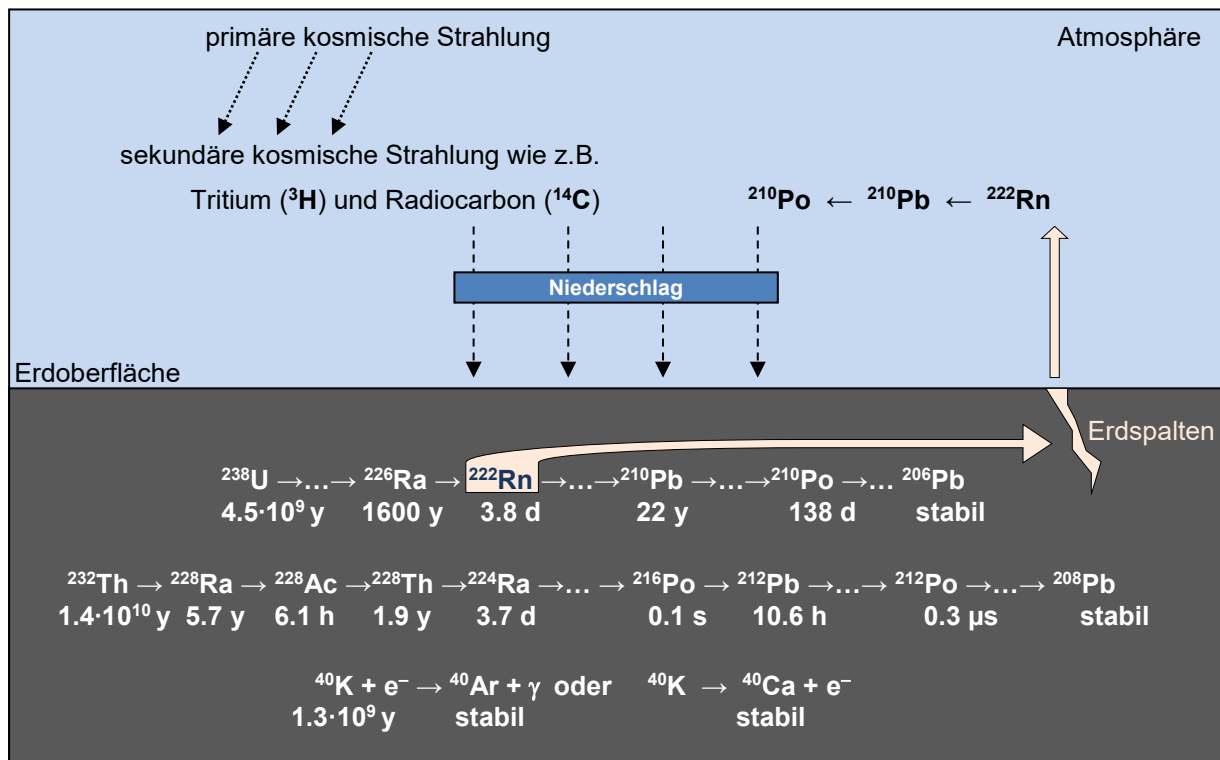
primäre kosmische Strahlung

Atmosphäre

sekundäre kosmische Strahlung wie z.B.

Tritium ($^{3}$H) und Radiocarbon ($^{14}$C)

$^{210}$Po ← $^{210}$Pb ← $^{222}$Rn

Niederschlag

Erdoberfläche

Erdspalten

$^{238}$U →…→ $^{226}$Ra → $^{222}$Rn →…→ $^{210}$Pb →…→ $^{210}$Po →… $^{206}$Pb
$4.5 \cdot 10^{9}$ y 1600 y 3.8 d 22 y 138 d stabil

$^{232}$Th → $^{228}$Ra → $^{228}$Ac → $^{228}$Th → $^{224}$Ra →… → $^{216}$Po → $^{212}$Pb →…→ $^{212}$Po →…→ $^{208}$Pb
$1.4 \cdot 10^{10}$ y 5.7 y 6.1 h 1.9 y 3.7 d 0.1 s 10.6 h 0.3 µs stabil

$^{40}$K + e$^{-}$ → $^{40}$Ar + $\gamma$ oder $^{40}$K → $^{40}$Ca + e$^{-}$
$1.3 \cdot 10^{9}$ y stabil stabil